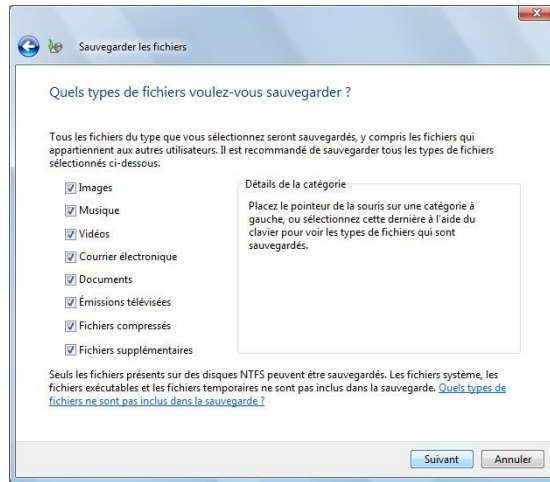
Sauvegarder les fichiers

Quels types de fichiers voulez-vous sauvegarder ?

Tous les fichiers du type que vous sélectionnez seront sauvegardés, y compris les fichiers qui appartiennent aux autres utilisateurs. Il est recommandé de sauvegarder tous les types de fichiers sélectionnés ci-dessous.

Images
Musique
Vidéos
Courrier électronique
Documents
Émissions télévisées
Fichiers compressés
Fichiers supplémentaires

Détails de la catégorie
Placez le pointeur de la souris sur une catégorie à gauche, ou sélectionnez cette dernière à l'aide du clavier pour voir les types de fichiers qui sont sauvegardés.

Seuls les fichiers présents sur des disques NTFS peuvent être sauvegardés. Les fichiers système, les fichiers exécutables et les fichiers temporaires ne sont pas inclus dans la sauvegarde. Quels types de fichiers ne sont pas inclus dans la sauvegarde ?

Suivant
Annuler